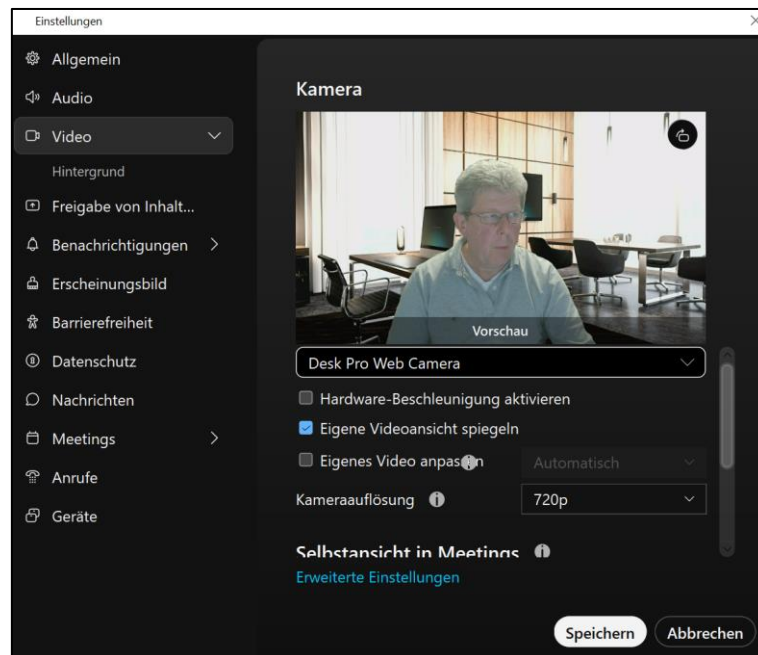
Einstellungen

Allgemein
Audio
Video
Hintergrund
Freigabe von Inhalt...
Benachrichtigungen
Erscheinungsbild
Barrierefreiheit
Datenschutz
Nachrichten
Meetings
Anrufe
Geräte

Kamera

Vorschau

Desk Pro Web Camera

Hardware-Beschleunigung aktivieren
Eigene Videoansicht spiegeln
Eigenes Video anpas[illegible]n Automatisch
Kameraauflösung 720p

Selbstansicht in Meetings

Erweiterte Einstellungen

Speichern Abbrechen